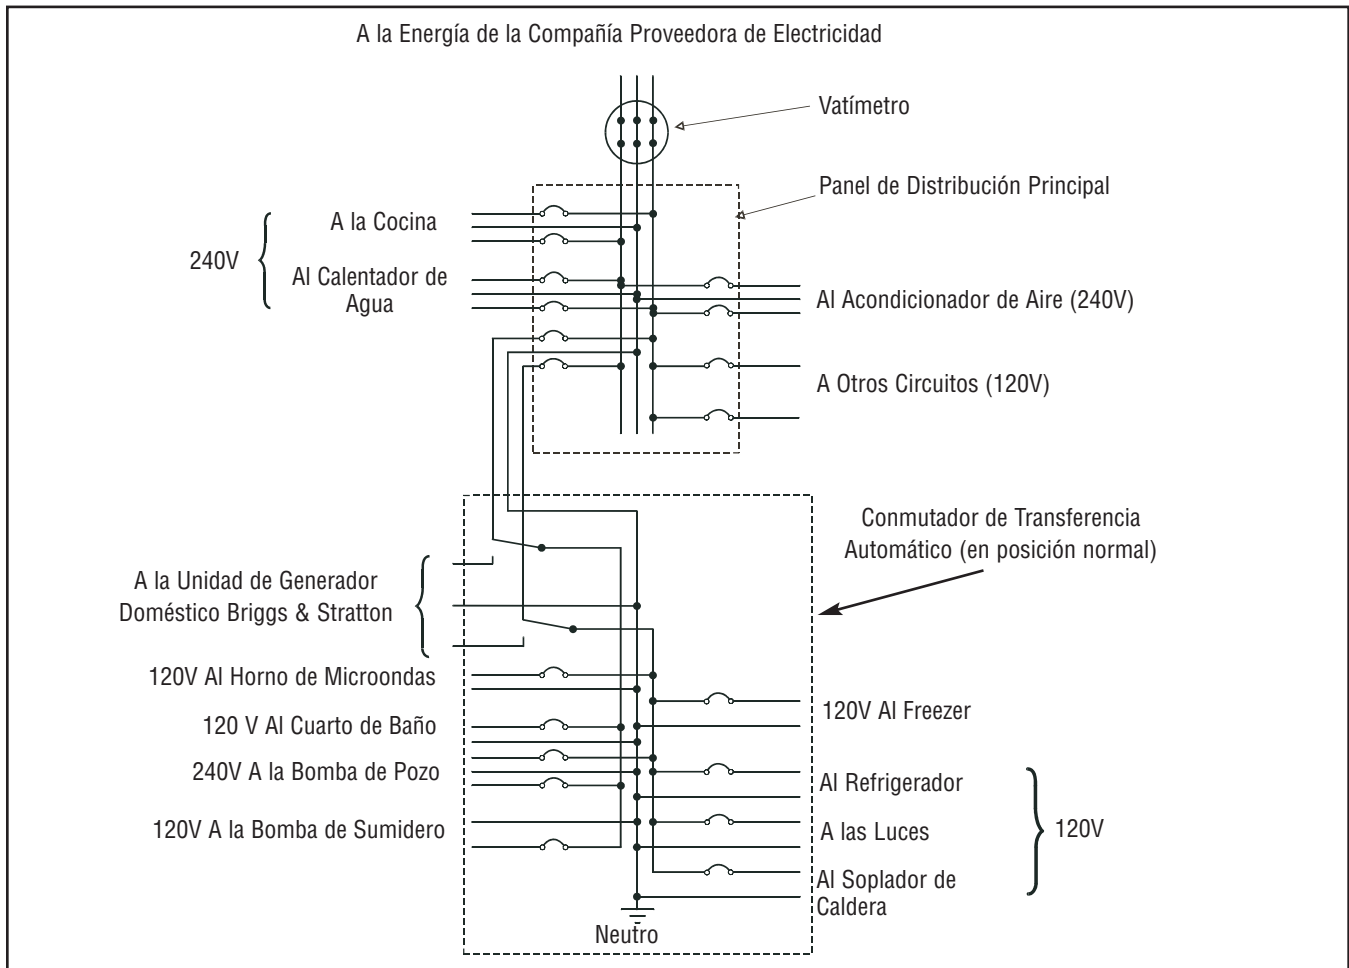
A la Energía de la Compañía Proveedora de Electricidad

Vatímetro

Panel de Distribución Principal

240V

A la Cocina

Al Calentador de Agua

Al Acondicionador de Aire (240V)

A Otros Circuitos (120V)

Conmutador de Transferencia Automático (en posición normal)

A la Unidad de Generador Doméstico Briggs & Stratton

120V Al Horno de Microondas

120 V Al Cuarto de Baño

240V A la Bomba de Pozo

120V A la Bomba de Sumidero

120V Al Freezer

Al Refrigerador

A las Luces

Al Soplador de Caldera

120V

Neutro